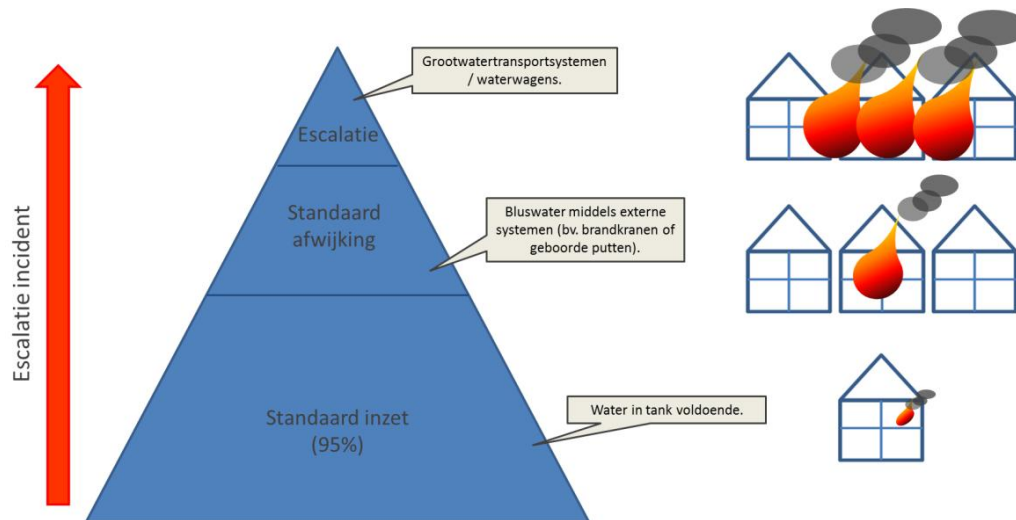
Escalatie incident

Escalatie

Standaard afwijking

Standaard inzet (95%)

Grootwatertransportsystemen / waterwagens.

Bluswater middels externe systemen (bv. brandkranen of geboorde putten).

Water in tank voldoende.